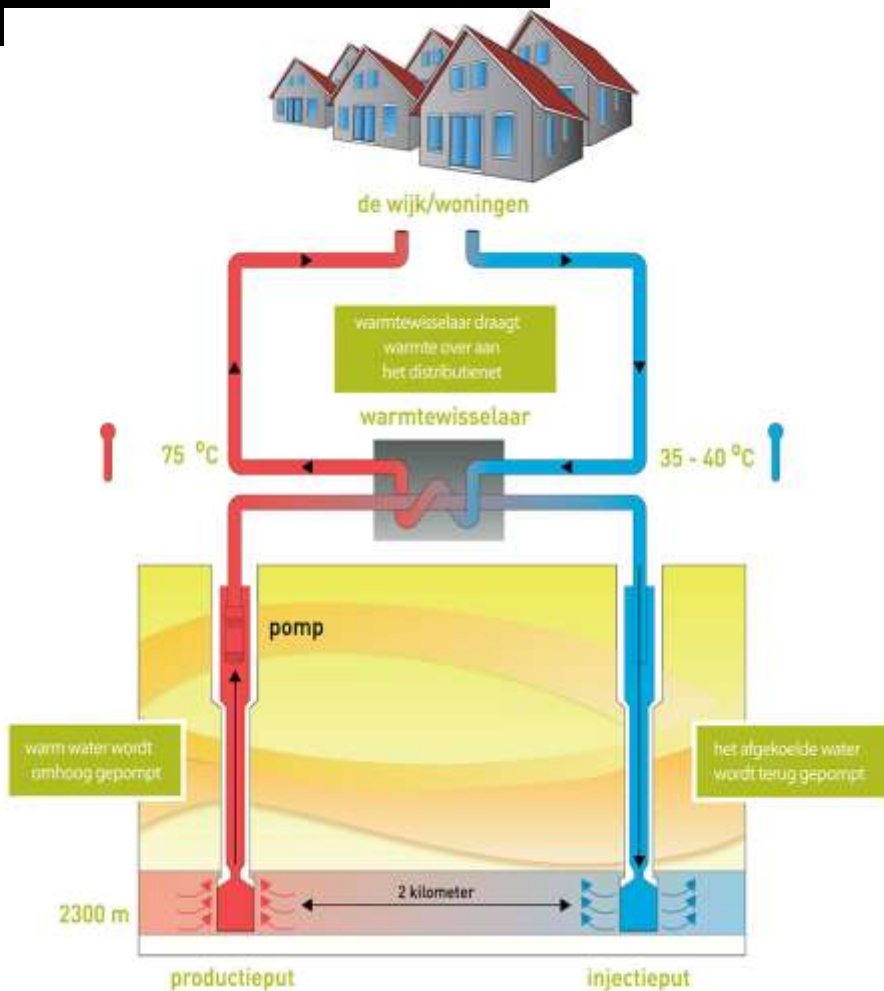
de wijk/woningen

warmtewisselaar draagt warmte over aan het distributienet

warmtewisselaar

75 °C

35 - 40 °C

pomp

warm water wordt omhoog gepompt

het afgekoelde water wordt terug gepompt

2 kilometer

2300 m

productieput

injectieput